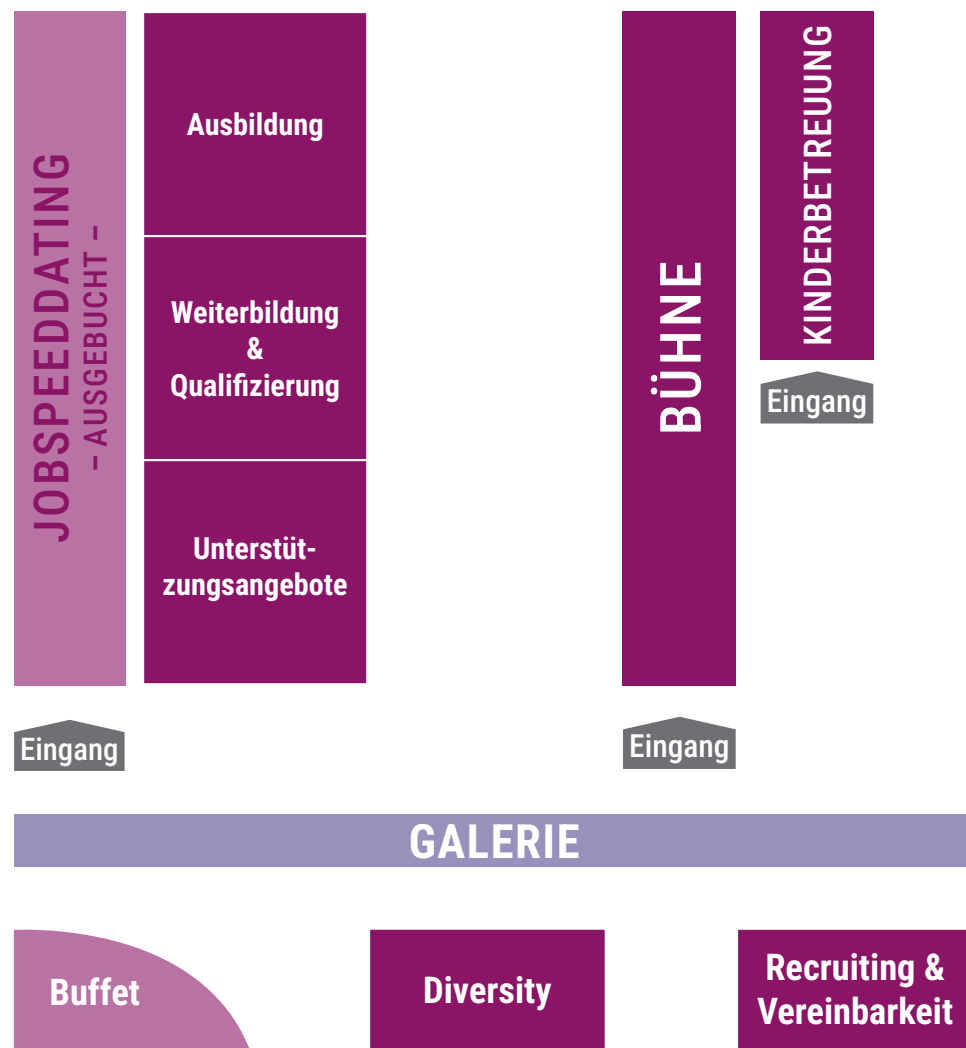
JOBSPEEDDATING
– AUSGEBUCHT –

Ausbildung

Weiterbildung & Qualifizierung

Unterstützungsangebote

BÜHNE

KINDERBETREUUNG

Eingang

Eingang

Eingang

GALERIE

Buffet

Diversity

Recruiting & Vereinbarkeit